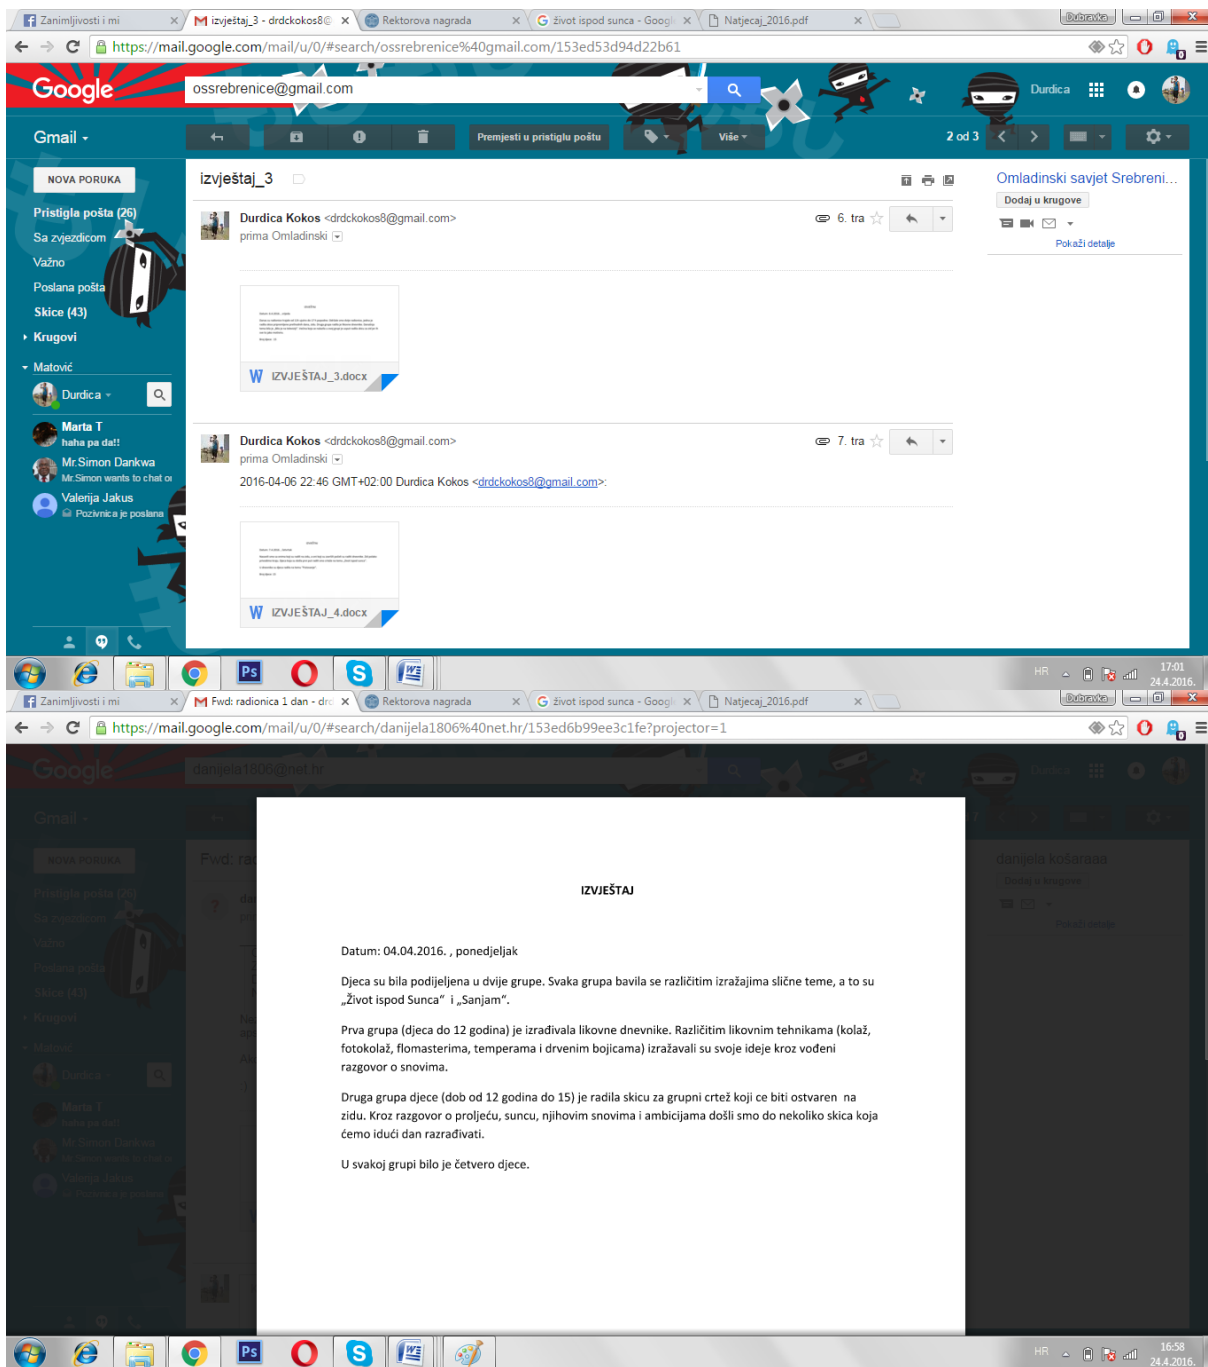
Zanimljivosti i mi | izvještaj_3 - drdckokos8@ | Rektorova nagrada | život ispod sunca - Googl | Natjecaj_2016.pdf

Dubravka

https://mail.google.com/mail/u/0/#search/ossrebrenice%40gmail.com/153ed53d94d22b61

Google

ossrebrenice@gmail.com

Durdica

Gmail

Premjesti u pristiglu poštu

Više

2 od 3

NOVA PORUKA

Pristigla pošta (26)

Sa zvjezdicom

Važno

Poslana pošta

Skice (43)

Krugovi

Matović

Durdica

Marta T
haha pa da!!

Mr.Simon Dankwa
Mr.Simon wants to chat o

Valerija Jakus
Pozivnica je poslana

izvještaj_3

Durdica Kokos <drdckokos8@gmail.com>
prima Omladinski

6. tra

IZVJEŠTAJ_3.docx

Durdica Kokos <drdckokos8@gmail.com>
prima Omladinski

7. tra

2016-04-06 22:46 GMT+02:00 Durdica Kokos <drdckokos8@gmail.com>:

IZVJEŠTAJ_4.docx

Omladinski savjet Srebreni...

Dodaj u krugove

Pokaži detalje

HR

17:01
24.4.2016.

Zanimljivosti i mi | Fwd: radionica 1 dan - drc | Rektorova nagrada | život ispod sunca - Googl | Natjecaj_2016.pdf

Dubravka

https://mail.google.com/mail/u/0/#search/danijela1806%40net.hr/153ed6b99ee3c1fe?projector=1

IZVJEŠTAJ

Datum: 04.04.2016. , ponedjeljak

Djeca su bila podijeljena u dvije grupe. Svaka grupa bavila se različitim izražajima slične teme, a to su „Život ispod Sunca" i „Sanjam".

Prva grupa (djeca do 12 godina) je izrađivala likovne dnevnike. Različitim likovnim tehnikama (kolaž, fotokolaž, flomasterima, temperama i drvenim bojicama) izražavali su svoje ideje kroz vođeni razgovor o snovima.

Druga grupa djece (dob od 12 godina do 15) je radila skicu za grupni crtež koji ce biti ostvaren na zidu. Kroz razgovor o proljeću, suncu, njihovim snovima i ambicijama došli smo do nekoliko skica koja ćemo idući dan razrađivati.

U svakoj grupi bilo je četvero djece.

HR

16:58
24.4.2016.